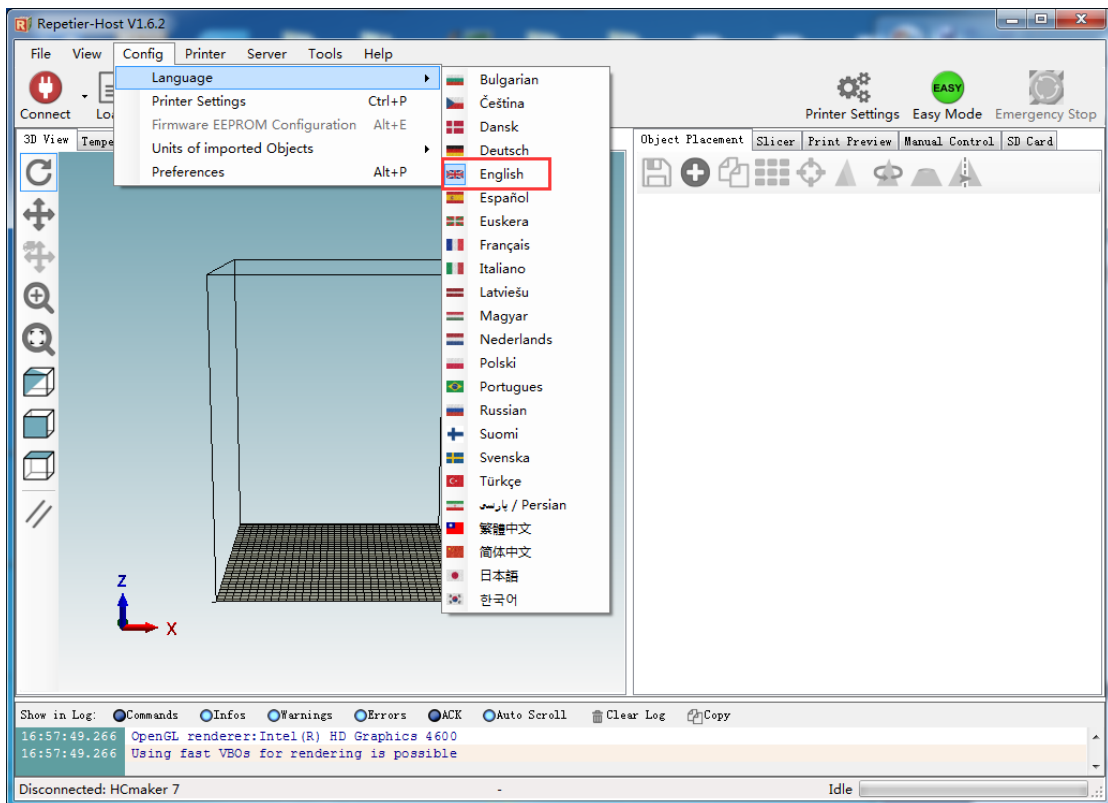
Repetier-Host V1.6.2

File View Config Printer Server Tools Help

Connect Lo

Language
Printer Settings Ctrl+P
Firmware EEPROM Configuration Alt+E
Units of imported Objects
Preferences Alt+P

Bulgarian
Čeština
Dansk
Deutsch
English
Español
Euskera
Français
Italiano
Latviešu
Magyar
Nederlands
Polski
Portugues
Russian
Suomi
Svenska
Türkçe
فارسی / Persian
繁體中文
简体中文
日本語
한국어

Printer Settings Easy Mode Emergency Stop

EASY

3D View Tempe

Object Placement Slicer Print Preview Manual Control SD Card

Z
X

Show in Log: Commands Infos Warnings Errors ACK Auto Scroll Clear Log Copy

16:57:49.266 OpenGL renderer:Intel(R) HD Graphics 4600
16:57:49.266 Using fast VBOs for rendering is possible

Disconnected: HCmaker 7 - Idle